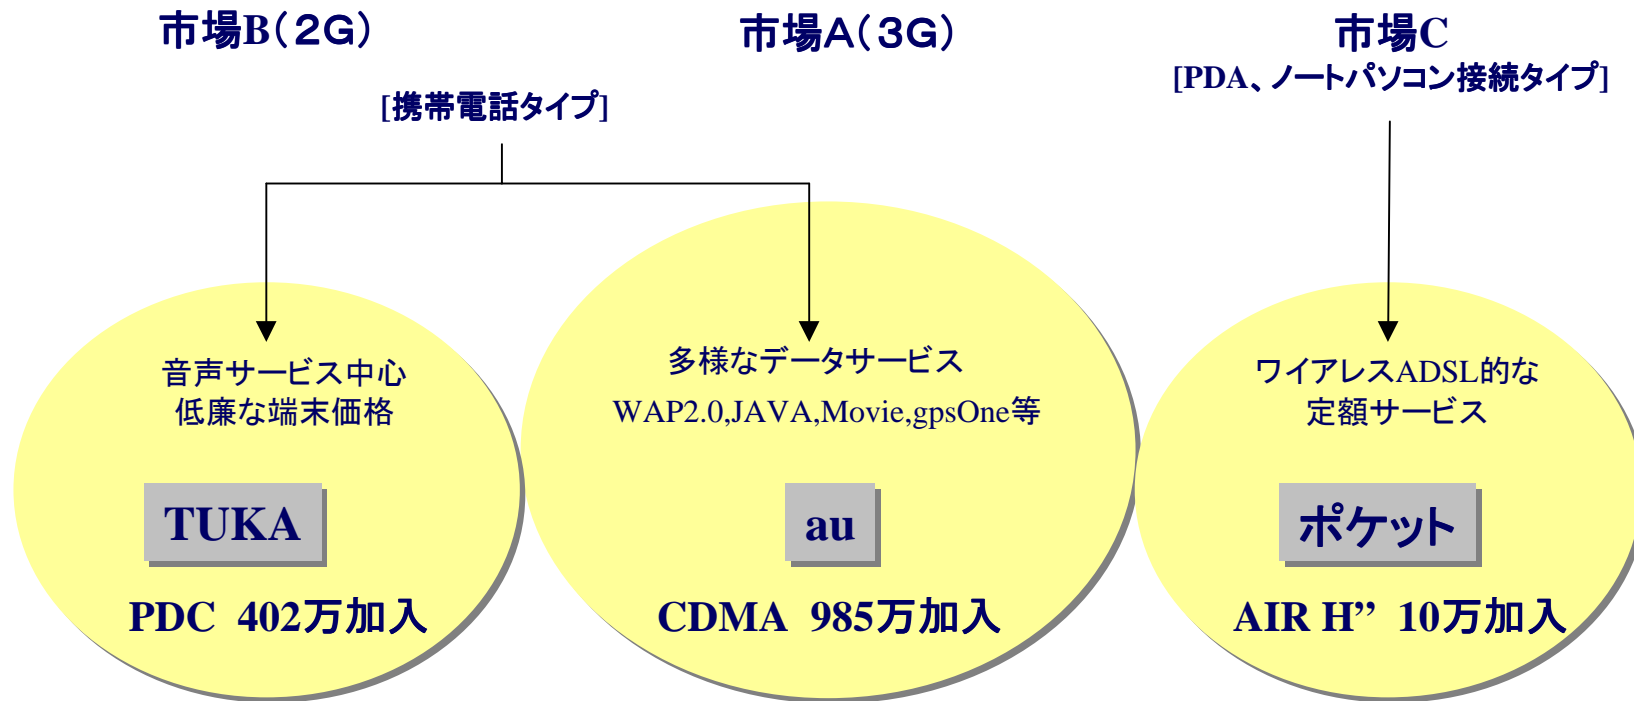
市場B（2G）

市場A（3G）

市場C
[PDA、ノートパソコン接続タイプ]

[携帯電話タイプ]

音声サービス中心
低廉な端末価格

TUKA

PDC 402万加入

多様なデータサービス
WAP2.0,JAVA,Movie,gpsOne等

au

CDMA 985万加入

ワイアレスADSL的な
定額サービス

ポケット

AIR H” 10万加入